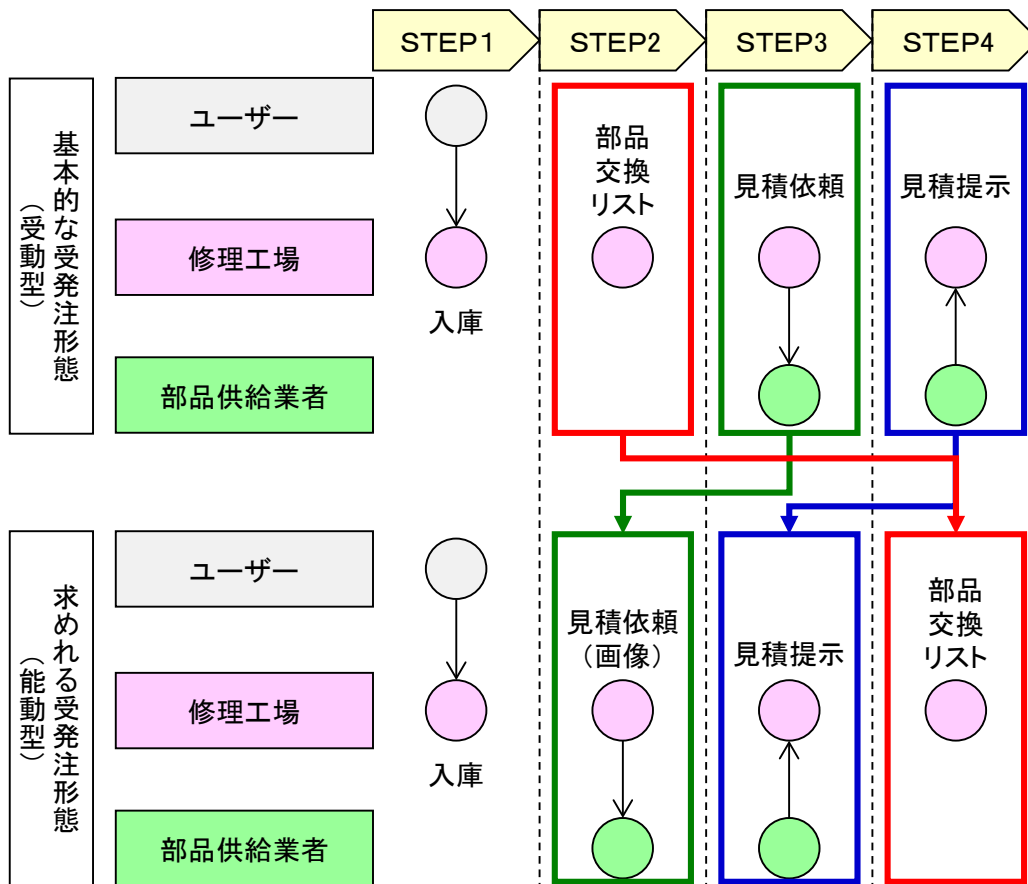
STEP1 STEP2 STEP3 STEP4

基本的な受発注形態（受動型）

ユーザー
修理工場
部品供給業者

入庫

部品交換リスト

見積依頼

見積提示

求められる受発注形態（能動型）

ユーザー
修理工場
部品供給業者

入庫

見積依頼（画像）

見積提示

部品交換リスト